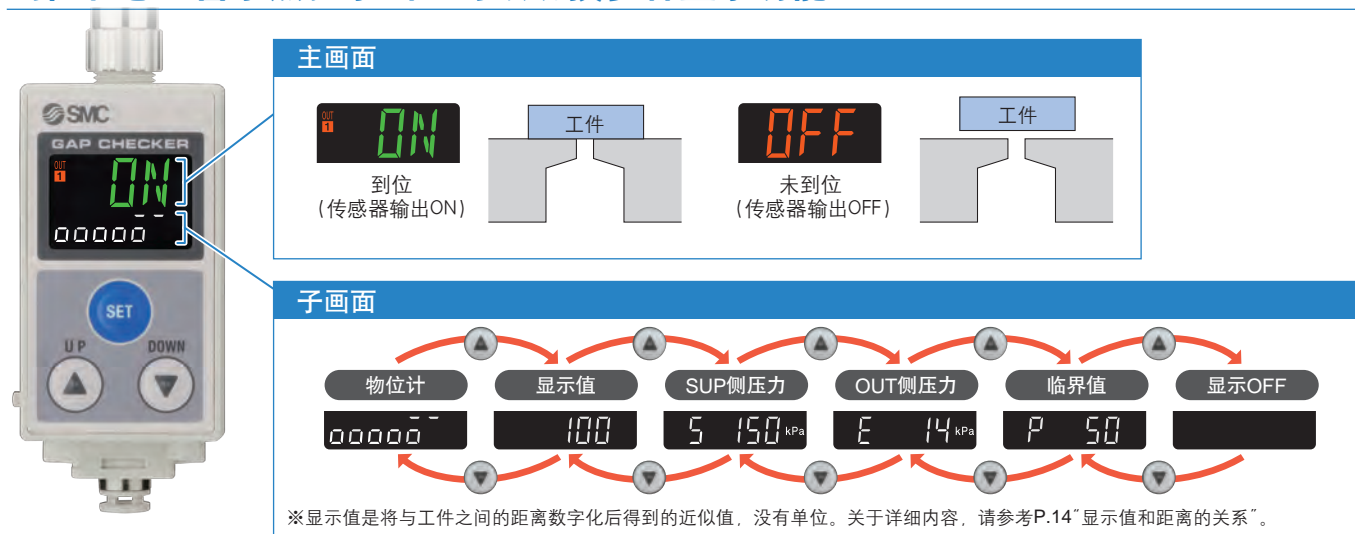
SMC
GAP CHECKER
OUT 1
ON
00000
SET
UP
DOWN

主画面

OUT 1 ON
工件
到位
（传感器输出ON）

OFF
工件
未到位
（传感器输出OFF）

子画面

物位计
00000
显示值
100
SUP侧压力
S 150 kPa
OUT侧压力
E 14 kPa
临界值
P 50
显示OFF

※显示值是将与工件之间的距离数字化后得到的近似值，没有单位。关于详细内容，请参考P.14″显示值和距离的关系″。